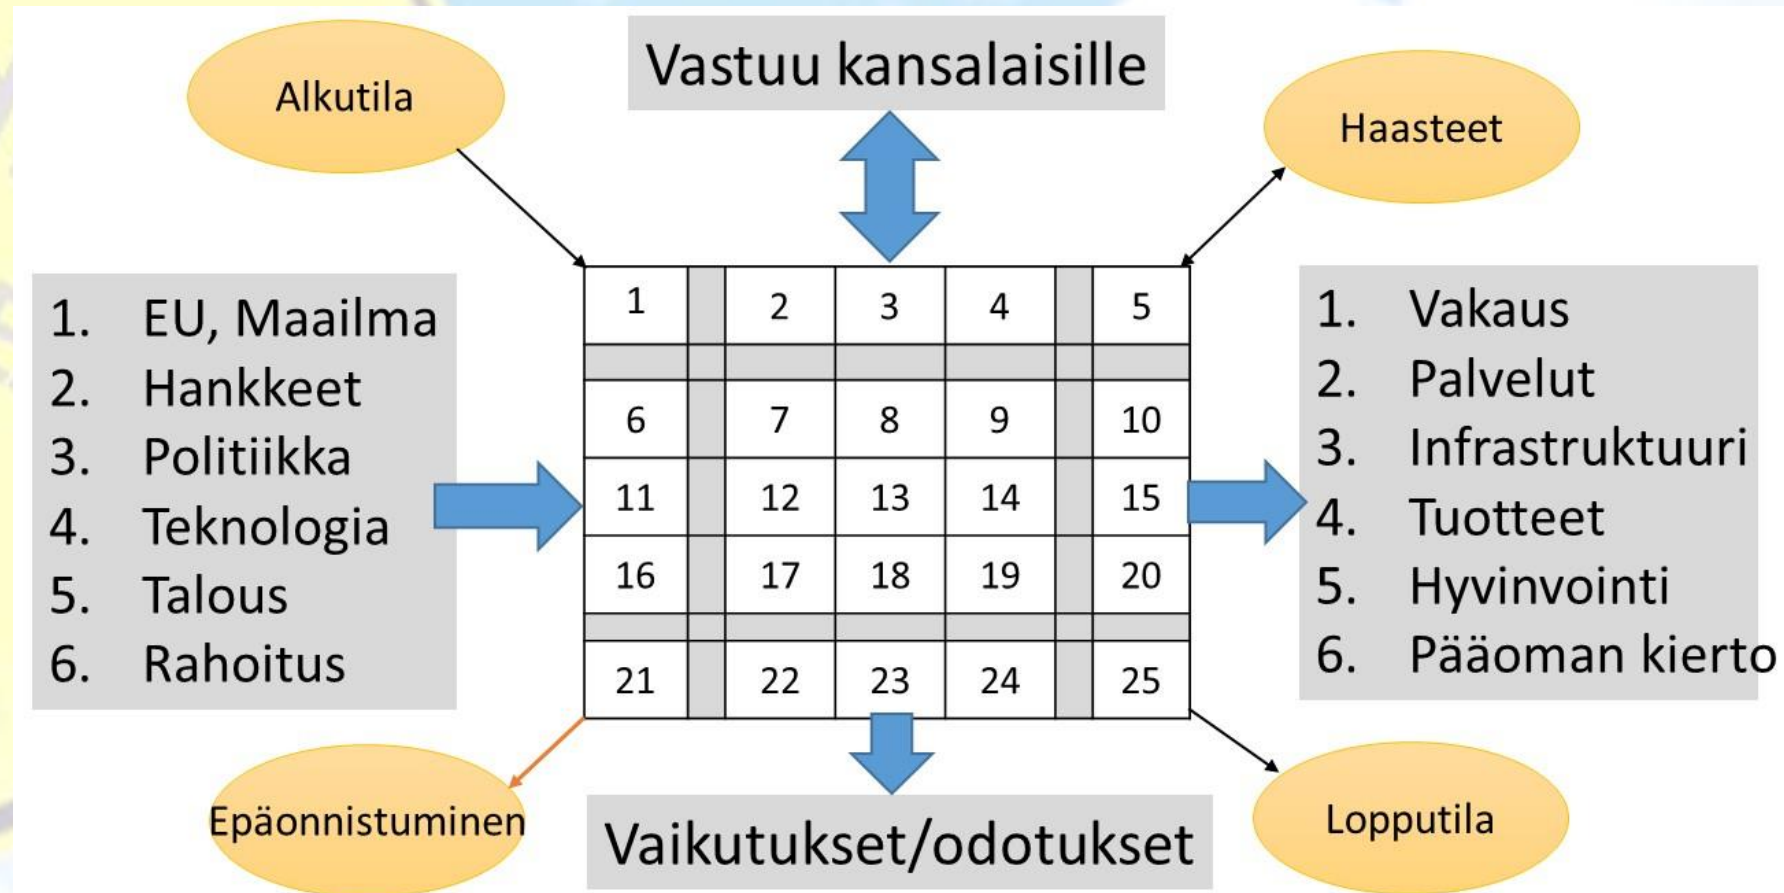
Alkutila

Vastuu kansalaisille

Haasteet

1. EU, Maailma
2. Hankkeet
3. Politiikka
4. Teknologia
5. Talous
6. Rahoitus

| 1 | | 2 | 3 | 4 | | 5 |
|---|---|---|---|---|---|---|
| | | | | | | |
| 6 | | 7 | 8 | 9 | | 10 |
| 11 | | 12 | 13 | 14 | | 15 |
| 16 | | 17 | 18 | 19 | | 20 |
| | | | | | | |
| 21 | | 22 | 23 | 24 | | 25 |

1. Vakaus
2. Palvelut
3. Infrastruktuuri
4. Tuotteet
5. Hyvinvointi
6. Pääoman kierto

Epäonnistuminen

Vaikutukset/odotukset

Lopputila